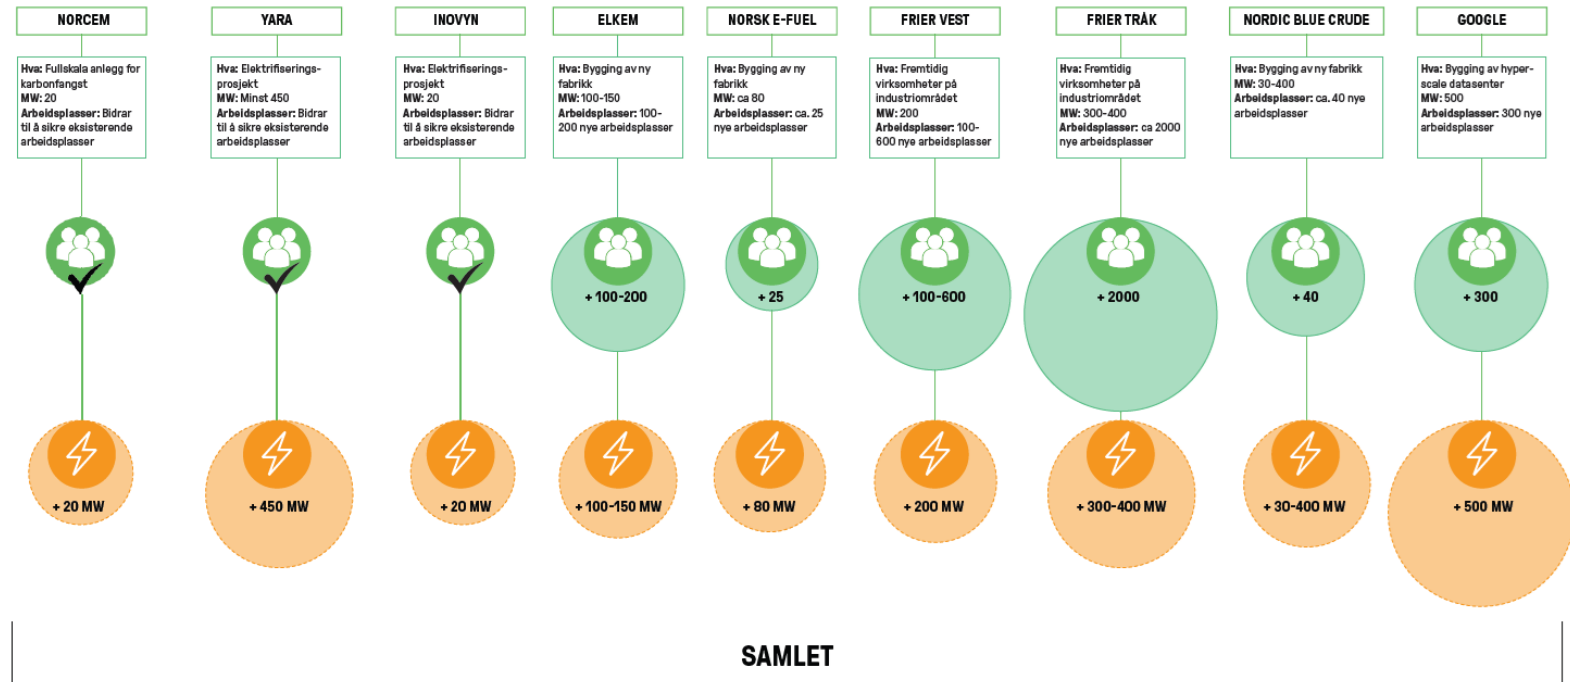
NORCEM

Hva: Fullskala anlegg for karbonfangst
MW: 20
Arbeidsplasser: Bidrar til å sikre eksisterende arbeidsplasser

+ 20 MW

YARA

Hva: Elektrifiseringsprosjekt
MW: Minst 450
Arbeidsplasser: Bidrar til å sikre eksisterende arbeidsplasser

+ 450 MW

INOVYN

Hva: Elektrifiseringsprosjekt
MW: 20
Arbeidsplasser: Bidrar til å sikre eksisterende arbeidsplasser

+ 20 MW

ELKEM

Hva: Bygging av ny fabrikk
MW: 100-150
Arbeidsplasser: 100-200 nye arbeidsplasser

+ 100-200

+ 100-150 MW

NORSK E-FUEL

Hva: Bygging av ny fabrikk
MW: ca 80
Arbeidsplasser: ca. 25 nye arbeidsplasser

+ 25

+ 80 MW

FRIER VEST

Hva: Fremtidig virksomheter på industriområdet
MW: 200
Arbeidsplasser: 100-600 nye arbeidsplasser

+ 100-600

+ 200 MW

FRIER TRÅK

Hva: Fremtidig virksomheter på industriområdet
MW: 300-400
Arbeidsplasser: ca 2000 nye arbeidsplasser

+ 2000

+ 300-400 MW

NORDIC BLUE CRUDE

Hva: Bygging av ny fabrikk
MW: 30-400
Arbeidsplasser: ca. 40 nye arbeidsplasser

+ 40

+ 30-400 MW

GOOGLE

Hva: Bygging av hyper-scale datasenter
MW: 500
Arbeidsplasser: 300 nye arbeidsplasser

+ 300

+ 500 MW

SAMLET